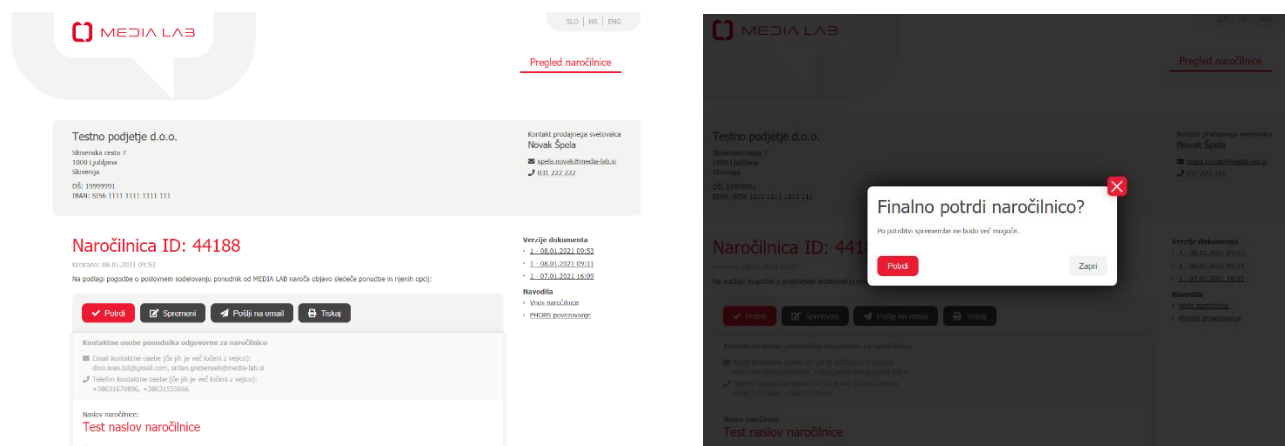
MEDIA LAB

SLO | HR | ENG

Pregled naročilnice

Testno podjetje d.o.o.
Slovenska cesta 7
1000 Ljubljana
Slovenija

DŠ: 19999991
IBAN: SI56 1111 1111 1111 111

Kontakt prodajnega svetovalca
Novak Špela
spela.novak@media-lab.si
031 222 222

Naročilnica ID: 44188
Kreirano: 08.01.2021 09:53

Na podlagi pogodbe o poslovnem sodelovanju ponudnik od MEDIA LAB naroča objavo sledeče ponudbe in njenih cen:

Potrdi | Spremeni | Pošlji na email | Tiskaj

Kontaktne osebe ponudnika odgovorne za naročilnice
Email kontaktne osebe (če jih je več ločeni z vejico):
dino.ivan.tot@gmail.com, srdan.grebenacek@media-lab.si
Telefon kontaktne osebe (če jih je več ločeni z vejico):
+38631670896, +38631555666

Naslov naročilnice:
Test naslov naročilnice

Verzije dokumenta
1 - 08.01.2021 09:53
1 - 08.01.2021 09:11
1 - 07.01.2021 16:09

Navodila
Vnos naročilnice
PHORS povezovanje

MEDIA LAB

SLO | HR | ENG

Pregled naročilnice

Testno podjetje d.o.o.
Slovenska cesta 7
1000 Ljubljana
Slovenija

DŠ: 19999991
IBAN: SI56 1111 1111 1111 111

Kontakt prodajnega svetovalca
Novak Špela
spela.novak@media-lab.si
031 222 222

Naročilnica ID: 4418

Finalno potrdi naročilnico?
Po potrditvi spremembe ne bodo več mogoče.
Potrdi
Zapri

Verzije dokumenta
1 - 08.01.2021 09:53
1 - 08.01.2021 09:11
1 - 07.01.2021 16:09

Navodila
Vnos naročilnice
PHORS povezovanje

Potrdi | Spremeni | Pošlji na email | Tiskaj

Naslov naročilnice:
Test naslov naročilnice